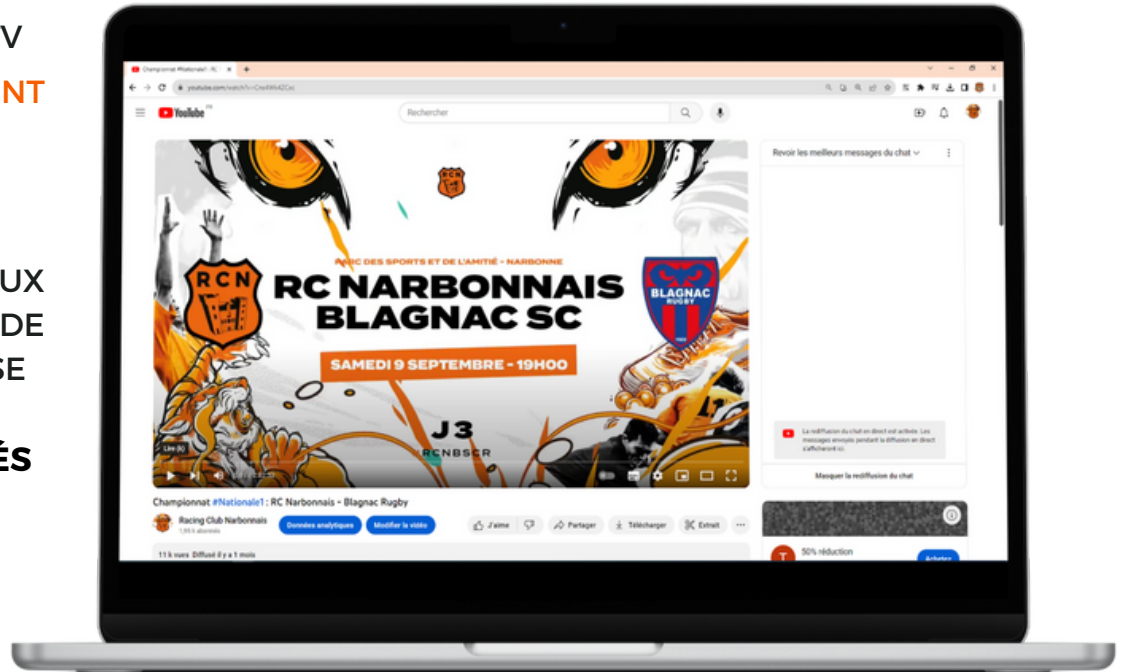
V
NT

UX
DE
SE

ÉS

Championnat #Nationale1 : RC

youtube.com/watch?v=CrwWk4ZCxc

YouTube FR

Rechercher

RCN

PARC DES SPORTS ET DE L'AMITIÉ - NARBONNE

RCN

RC NARBONNAIS
BLAGNAC SC

BLAGNAC RUGBY

SAMEDI 9 SEPTEMBRE - 19H00

J3
#RCNBSCR

Live

Revoir les meilleurs messages du chat

La rediffusion du chat en direct est activée. Les messages envoyés pendant la diffusion en direct s'afficheront ici.

Masquer la rediffusion du chat

Championnat #Nationale1 : RC Narbonnais - Blagnac Rugby

Racing Club Narbonnais
1,93 k abonnés

Données analytiques

Modifier la vidéo

J'aime

Partager

Télécharger

Extrait

11 k vues Diffusé il y a 1 mois

50% réduction

Achetez